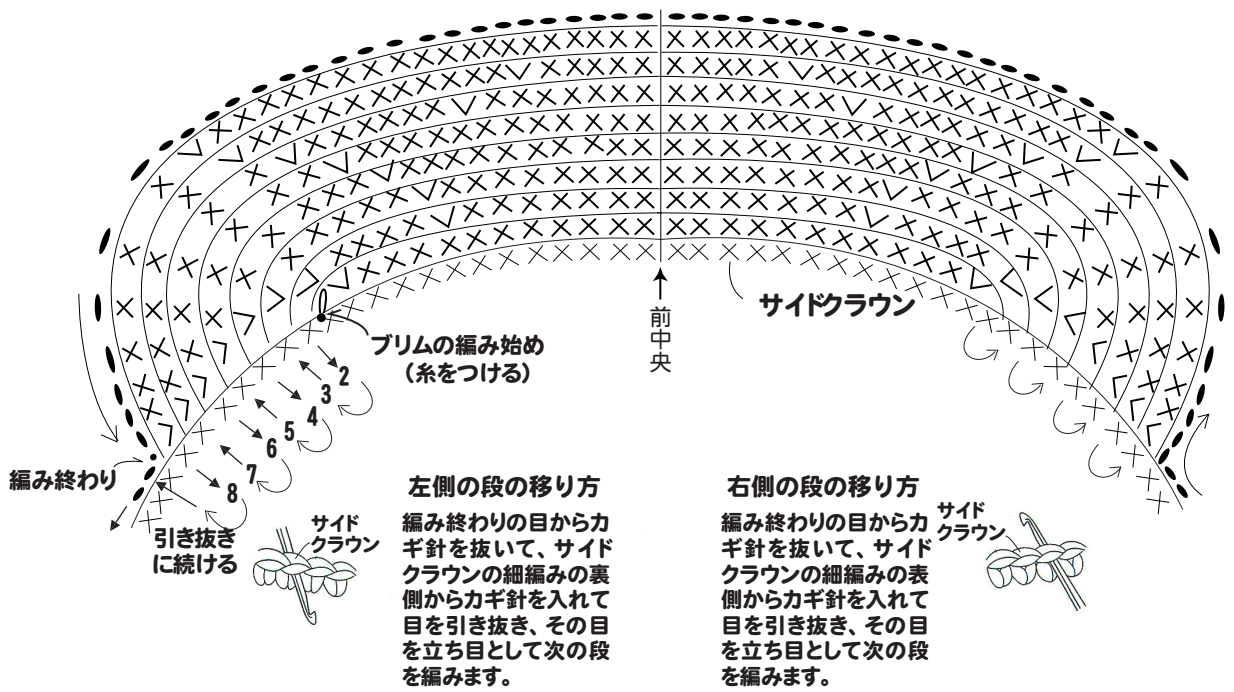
前中央

サイドクラウン

ブリムの編み始め
（糸をつける）

2
3
4
5
6
7
8

編み終わり

引き抜き
に続ける

サイド
クラウン

左側の段の移り方

編み終わりの目からカギ針を抜いて、サイドクラウンの細編みの裏側からカギ針を入れて目を引き抜き、その目を立ち目として次の段を編みます。

右側の段の移り方

編み終わりの目からカギ針を抜いて、サイドクラウンの細編みの表側からカギ針を入れて目を引き抜き、その目を立ち目として次の段を編みます。

サイド
クラウン